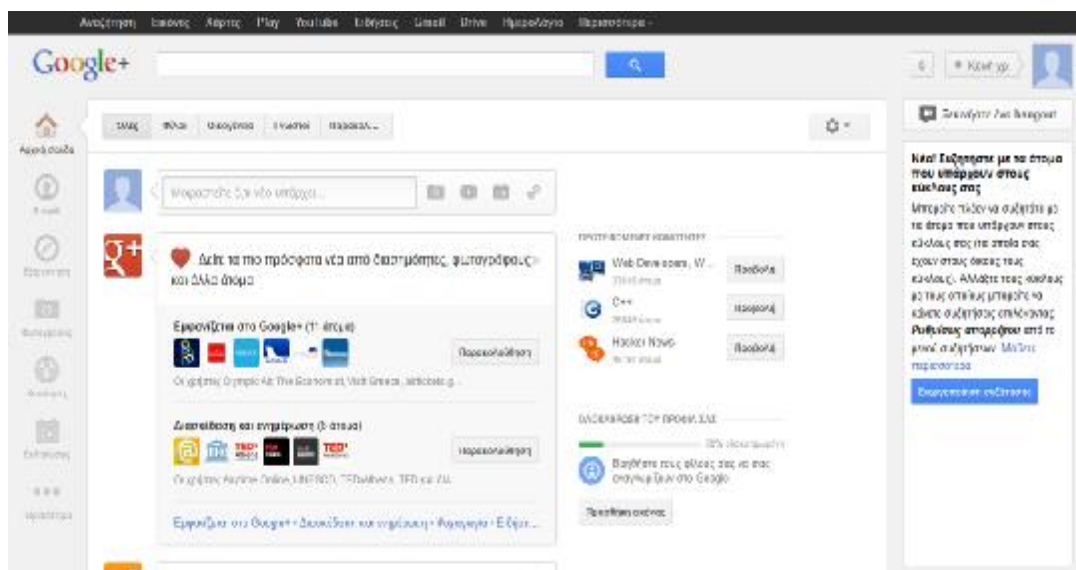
Αναζήτηση Εικόνες Χάρτες Play YouTube Ειδήσεις Gmail Drive Ημερολόγιο Περισσότερα -

Google+

Αρχική σελίδα

Όλες Φίλοι Οικογένεια Γνωστοί Παρακολ...

Μοιραστείτε ένα νέο υπάρχον...

Δείτε τα πιο πρόσφατα νέα από διασημότητες, φωτογράφους και άλλα άτομα

Εμφανίζεται στο Google+ (11 άτομα)

Παρακολούθηση

Οι χρήστες Olympic Air, The Economist, Visit Greece, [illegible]

Διασκέδαση και ενημέρωση (5 άτομα)

Παρακολούθηση

Οι χρήστες Airline Online, UNESCO, TEDxAthens, TED και Ζώ...

Εμφανίζεται στο Google+ • Διασκέδαση και ενημέρωση • Φαγητό • Εξέχ...

ΠΡΟΤΕΙΝΟΜΕΝΕΣ ΚΟΙΝΟΤΗΤΕΣ

Web Developers, W...
Προσθήκη

C++
Προσθήκη

Hacker News
Προσθήκη

ΟΛΟΚΛΗΡΩΣΗ ΤΟΥ ΠΡΟΦΙΛ ΣΑΣ

Βοηθήστε τους φίλους σας να σας αναγνωρίζουν στο Google

Προσθήκη εικόνας

Εκκινήστε ένα Hangout

Νέο! Συζητήστε με τα άτομα που υπάρχουν στους κύκλους σας

Μπορείτε πλέον να συζητήστε με τα άτομα που υπάρχουν στους κύκλους σας (τα οποία σας έχουν στους δικούς τους κύκλους). Αλλάξτε τους κύκλους με τους οποίους μπορείτε να κάνετε συζήτηση επιλέγοντας Ρυθμίσεις απορρήτου από το μενού συζήτησης. Μάθετε περισσότερα

Ενεργοποίηση συζήτησης